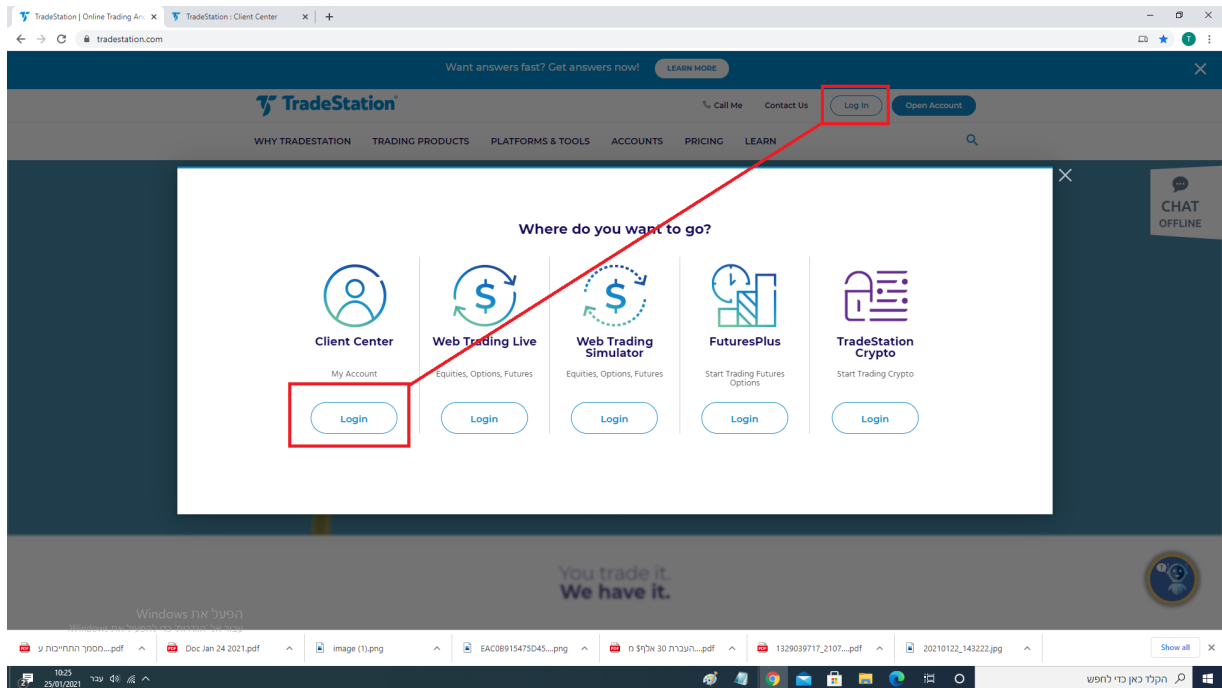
TradeStation | Online Trading An ×
TradeStation : Client Center ×
+
tradestation.com

Want answers fast? Get answers now! LEARN MORE

TradeStation
Call Me Contact Us Log In Open Account

WHY TRADESTATION TRADING PRODUCTS PLATFORMS & TOOLS ACCOUNTS PRICING LEARN

CHAT OFFLINE

Where do you want to go?

Client Center
My Account
Login

Web Trading Live
Equities, Options, Futures
Login

Web Trading Simulator
Equities, Options, Futures
Login

FuturesPlus
Start Trading Futures Options
Login

TradeStation Crypto
Start Trading Crypto
Login

You trade it.
We have it.

הפעל את Windows
עבור אל ההגדרות כדי להפעיל את Windows

מסמך התחייבות ע....pdf
Doc Jan 24 2021.pdf
image (1).png
EAC0B915475D45....png
העברת 30 אלף$ מ....pdf
1329039717_2107....pdf
20210122_143222.jpg
Show all

10:25
25/01/2021
עבר
הקלד כאן כדי לחפש